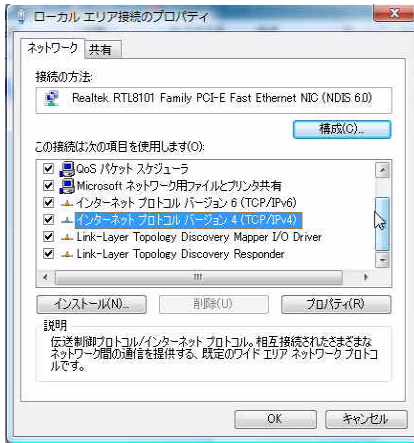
ローカル エリア接続のプロパティ

ネットワーク 共有

接続の方法:

Realtek RTL8101 Family PCI-E Fast Ethernet NIC (NDIS 6.0)

構成(C)...

この接続は次の項目を使用します(O):

QoS パケット スケジューラ
Microsoft ネットワーク用ファイルとプリンタ共有
インターネット プロトコル バージョン 6 (TCP/IPv6)
インターネット プロトコル バージョン 4 (TCP/IPv4)
Link-Layer Topology Discovery Mapper I/O Driver
Link-Layer Topology Discovery Responder

インストール(N)... 削除(U) プロパティ(R)

説明

伝送制御プロトコル/インターネット プロトコル。相互接続されたさまざまなネットワーク間の通信を提供する、既定のワイド エリア ネットワーク プロトコルです。

OK キャンセル